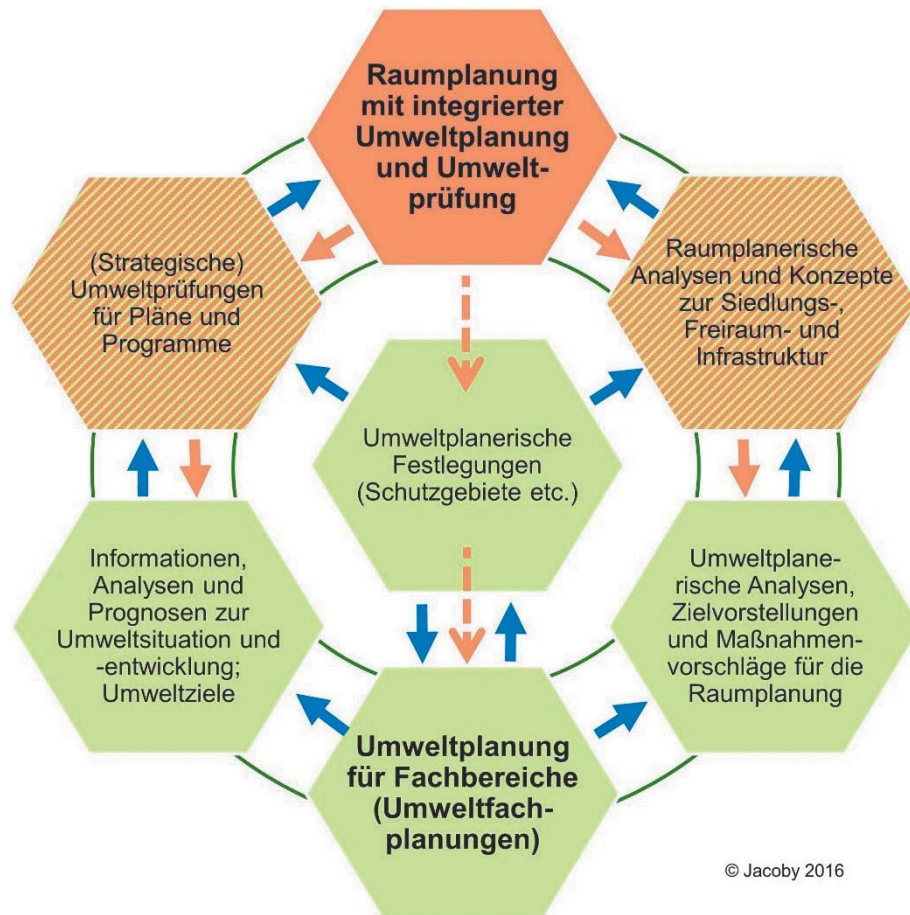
Raumplanung mit integrierter Umweltplanung und Umweltprüfung

(Strategische) Umweltprüfungen für Pläne und Programme

Raumplanerische Analysen und Konzepte zur Siedlungs-, Freiraum- und Infrastruktur

Umweltplanerische Festlegungen (Schutzgebiete etc.)

Informationen, Analysen und Prognosen zur Umweltsituation und -entwicklung; Umweltziele

Umweltplanerische Analysen, Zielvorstellungen und Maßnahmenvorschläge für die Raumplanung

Umweltplanung für Fachbereiche (Umweltfachplanungen)

© Jacoby 2016